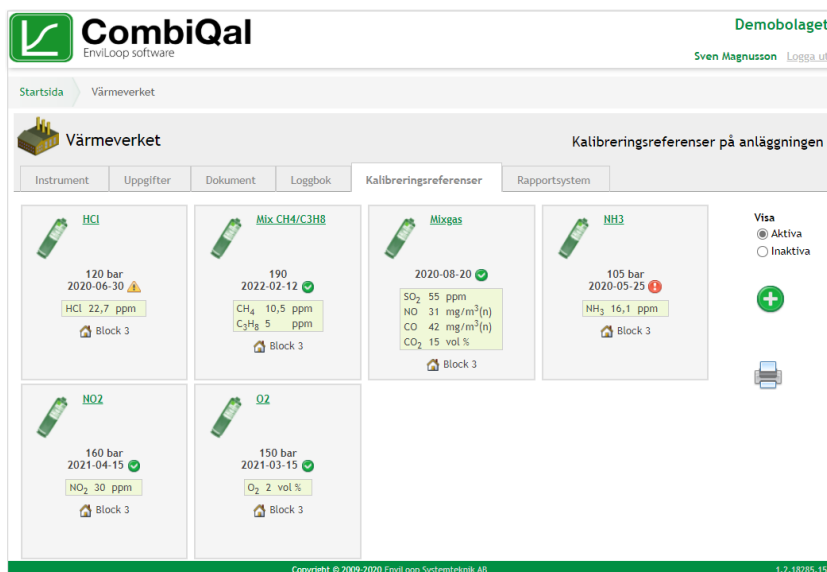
CombiQal
EnviLoop software

Demobolaget
Sven Magnusson Logga ut

Startsida Värmeverket

Värmeverket

Kalibreringsreferenser på anläggningen

Instrument Uppgifter Dokument Loggbok Kalibreringsreferenser Rapportsystem

HCl
120 bar
2020-06-30
HCl 22,7 ppm
Block 3

Mix CH4/C3H8
190
2022-02-12
$CH_4$ 10,5 ppm
$C_3H_8$ 5 ppm
Block 3

Mixgas
2020-08-20
$SO_2$ 55 ppm
NO 31 $mg/m^3(n)$
CO 42 $mg/m^3(n)$
$CO_2$ 15 vol %
Block 3

NH3
105 bar
2020-05-25
$NH_3$ 16,1 ppm
Block 3

Visa
Aktiva
Inaktiva

NO2
160 bar
2021-04-15
$NO_2$ 30 ppm
Block 3

O2
150 bar
2021-03-15
$O_2$ 2 vol %
Block 3

Copyright © 2009-2020 EnviLoop Systemteknik AB
1.2.18285.15